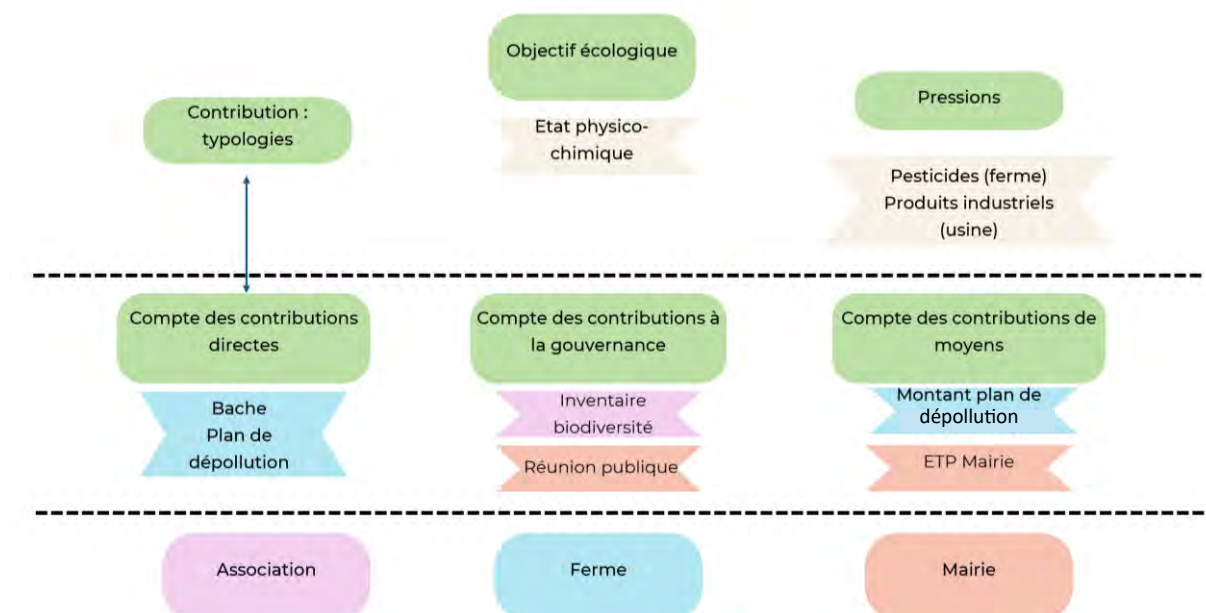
Objectif écologique

Contribution : typologies

Etat physico-chimique

Pressions

Pesticides (ferme)
Produits industriels (usine)

Compte des contributions directes

Bache
Plan de dépollution

Compte des contributions à la gouvernance

Inventaire biodiversité

Réunion publique

Compte des contributions de moyens

Montant plan de dépollution

ETP Mairie

Association

Ferme

Mairie